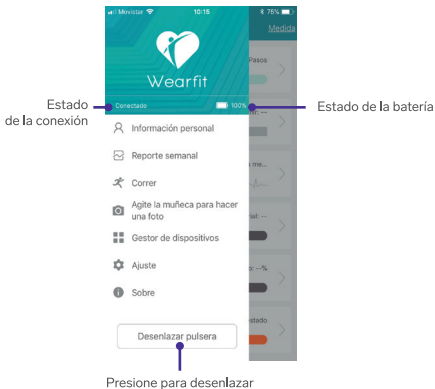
Movistar 10:18 75%

Medida

Wearfit

Pasos

Estado de la conexión

Conectado 100%

Estado de la batería

Información personal

Reporte semanal

Correr

Agite la muñeca para hacer una foto

Gestor de dispositivos

Ajuste

Sobre

Desenlazar pulsera

Presione para desenlazar